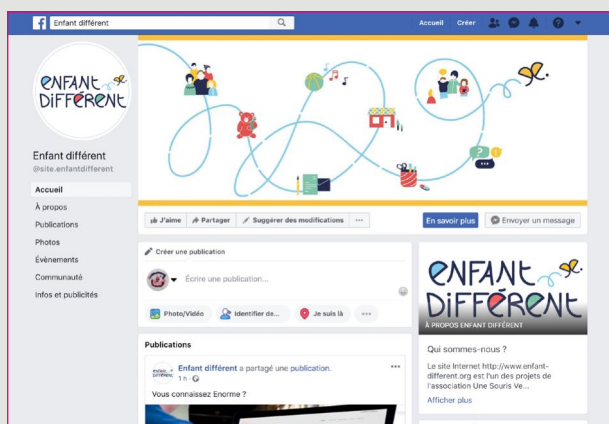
Enfant différent

Accueil Créer

ENFANT DIFFÉRENT

Enfant différent
@site.enfantdifferent

Accueil
À propos
Publications
Photos
Évènements
Communauté
Infos et publicités

J'aime Partager Suggérer des modifications ···

En savoir plus Envoyer un message

Créer une publication

Écrire une publication...

Photo/Vidéo Identifier de... Je suis là ···

Publications

Enfant différent a partagé une publication.
1 h ·

Vous connaissez Enorme ?

ENFANT DIFFÉRENT

À PROPOS ENFANT DIFFÉRENT

Qui sommes-nous ?

Le site Internet http://www.enfant-different.org est l'un des projets de l'association Une Souris Ve...

Afficher plus